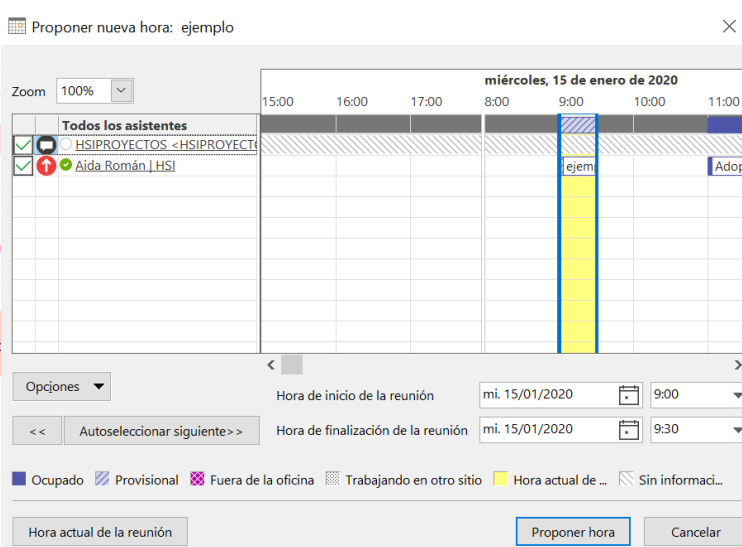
Proponer nueva hora: ejemplo

Zoom 100%

miércoles, 15 de enero de 2020

15:00 16:00 17:00 8:00 9:00 10:00 11:00

Todos los asistentes

HSIPROYECTOS <HSIPROYECTO

Aida Román | HSI

ejem

Adop

Opciones

<<

Autoseleccionar siguiente>>

Hora de inicio de la reunión mi. 15/01/2020 9:00

Hora de finalización de la reunión mi. 15/01/2020 9:30

Ocupado Provisional Fuera de la oficina Trabajando en otro sitio Hora actual de ... Sin informaci...

Hora actual de la reunión

Proponer hora

Cancelar